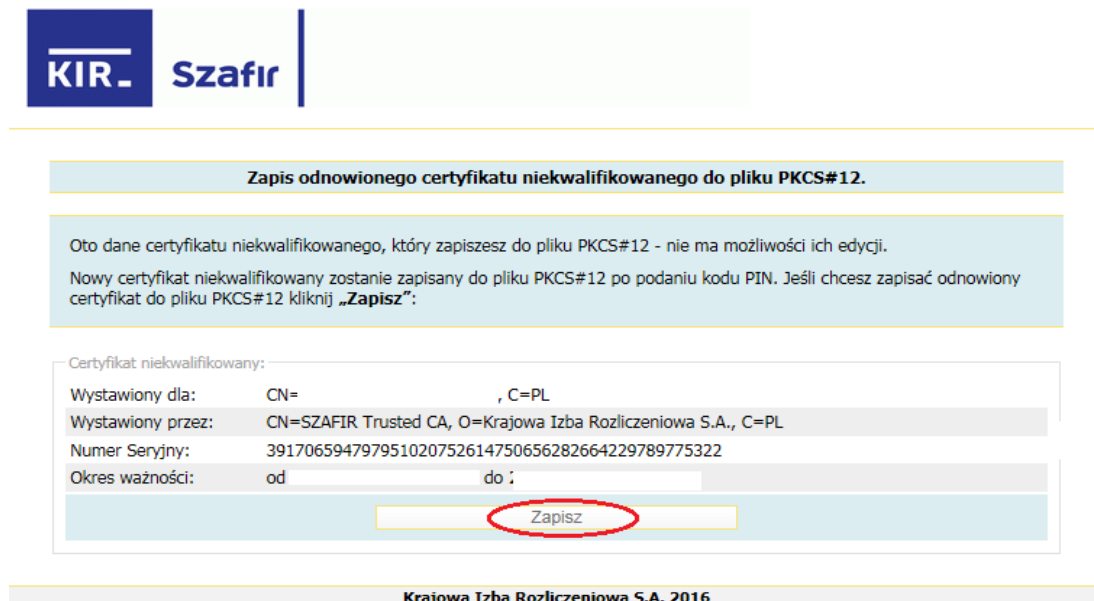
KIR Szafir

Zapis odnowionego certyfikatu niekwalifikowanego do pliku PKCS#12.

Oto dane certyfikatu niekwalifikowanego, który zapiszesz do pliku PKCS#12 - nie ma możliwości ich edycji.

Nowy certyfikat niekwalifikowany zostanie zapisany do pliku PKCS#12 po podaniu kodu PIN. Jeśli chcesz zapisać odnowiony certyfikat do pliku PKCS#12 kliknij „Zapisz":

Certyfikat niekwalifikowany:

| | |
|---|---|
| Wystawiony dla: | CN= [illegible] , C=PL |
| Wystawiony przez: | CN=SZAFIR Trusted CA, O=Krajowa Izba Rozliczeniowa S.A., C=PL |
| Numer Seryjny: | 391706594797951020752614750656282664229789775322 |
| Okres ważności: | od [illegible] do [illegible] |

Zapisz

Krajowa Izba Rozliczeniowa S.A. 2016